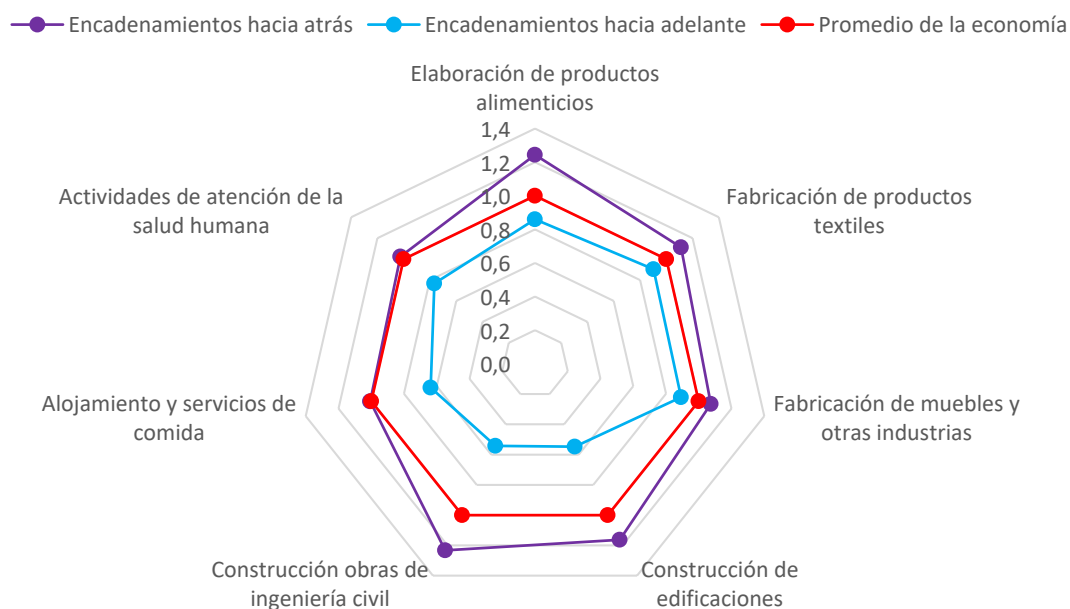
Encadenamientos hacia atrás
Encadenamientos hacia adelante
Promedio de la economía

Elaboración de productos alimenticios

1,4
1,2
1,0
0,8
0,6
0,4
0,2
0,0

Fabricación de productos textiles

Fabricación de muebles y otras industrias

Construcción de edificaciones

Construcción obras de ingeniería civil

Alojamiento y servicios de comida

Actividades de atención de la salud humana